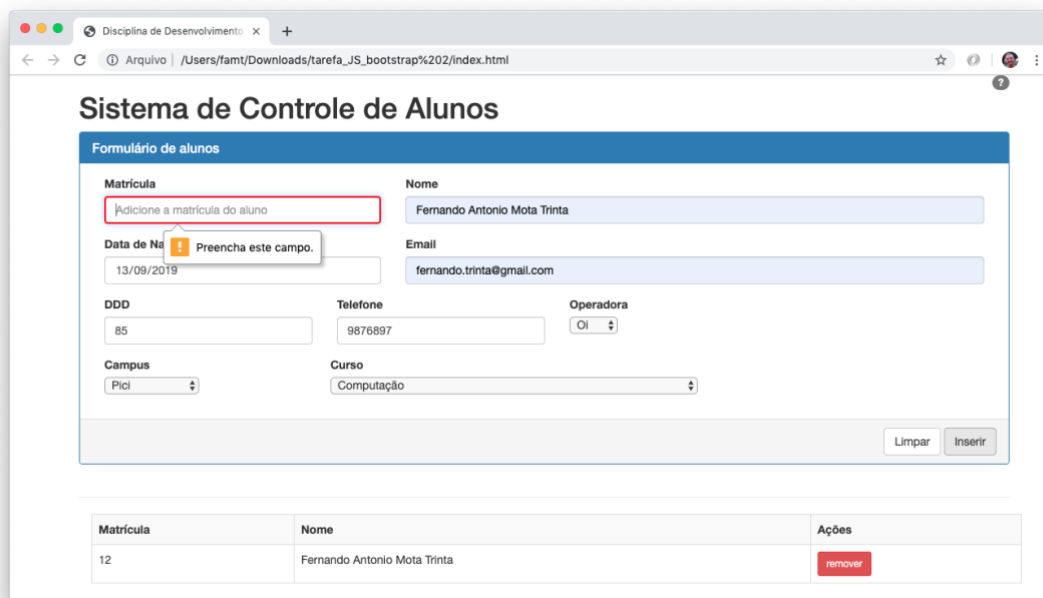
Disciplina de Desenvolvimento ×
+
Arquivo | /Users/famt/Downloads/tarefa_JS_bootstrap%202/index.html

Sistema de Controle de Alunos

Formulário de alunos

Matrícula
Adicione a matrícula do aluno

Nome
Fernando Antonio Mota Trinta

Data de Na
Preencha este campo.
13/09/2019

Email
fernando.trinta@gmail.com

DDD
85

Telefone
9876897

Operadora
Oi

Campus
Pici

Curso
Computação

Limpar
Inserir

| Matrícula | Nome | Ações |
|---|---|---|
| 12 | Fernando Antonio Mota Trinta | remover |